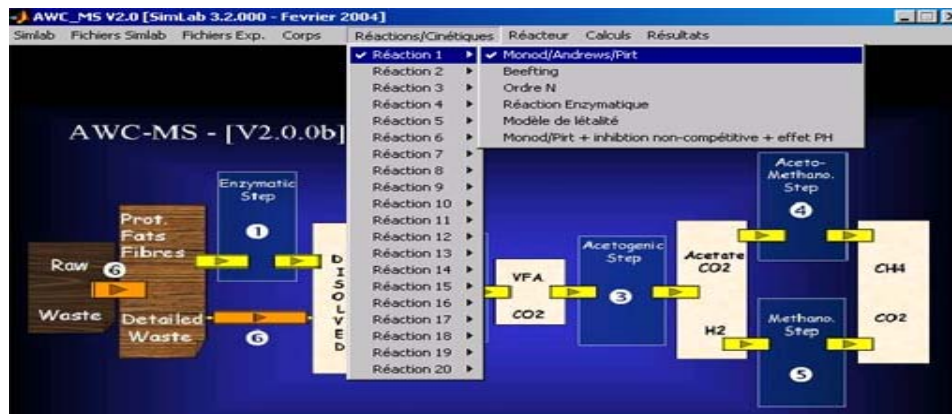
AWC_MS V2.0 [SimLab 3.2.000 - Fevrier 2004]

Simlab   Fichiers Simlab   Fichiers Exp.   Corps   Réactions/Cinétiques   Réacteur   Calculs   Résultats

✓ Réaction 1
Réaction 2
Réaction 3
Réaction 4
Réaction 5
Réaction 6
Réaction 7
Réaction 8
Réaction 9
Réaction 10
Réaction 11
Réaction 12
Réaction 13
Réaction 14
Réaction 15
Réaction 16
Réaction 17
Réaction 18
Réaction 19
Réaction 20

✓ Monod/Andrews/Pirt
Beefting
Ordre N
Réaction Enzymatique
Modèle de létalité
Monod/Pirt + inhibtion non-compétitive + effet PH

AWC-MS - [V2.0.0b]

Enzymatic Step
1

Prot.
Fats
Fibres

Raw 6

Waste

Detailed Waste
6

D I S O L V E D

VFA
CO2

Acetogenic Step
3

Acetate
CO2

H2

Aceto-Methano. Step
4

Methano. Step
5

CH4

CO2